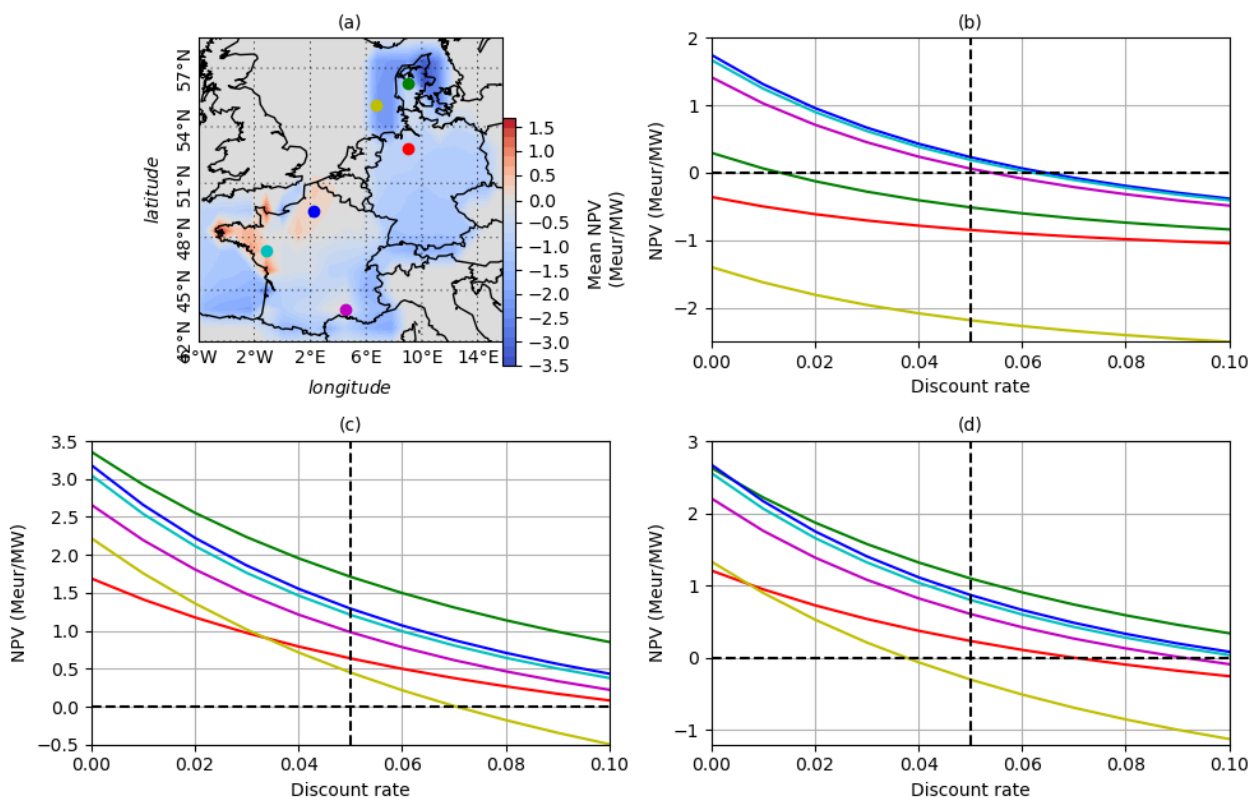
(a)

57°N
54°N
51°N
48°N
45°N
42°N

latitude

6°W 2°W 2°E 6°E 10°E 14°E

longitude

1.5
1.0
0.5
0.0
−0.5
−1.0
−1.5
−2.0
−2.5
−3.0
−3.5

Mean NPV (Meur/MW)

(b)

2
1
0
−1
−2

NPV (Meur/MW)

0.00 0.02 0.04 0.06 0.08 0.10

Discount rate

(c)

3.5
3.0
2.5
2.0
1.5
1.0
0.5
0.0
−0.5

NPV (Meur/MW)

0.00 0.02 0.04 0.06 0.08 0.10

Discount rate

(d)

3
2
1
0
−1

NPV (Meur/MW)

0.00 0.02 0.04 0.06 0.08 0.10

Discount rate